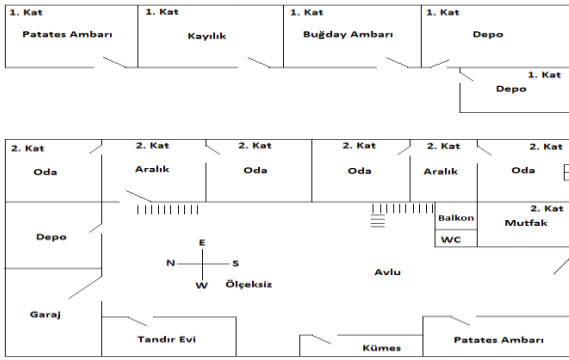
1. Kat
Patates Ambarı

1. Kat
Kayılık

1. Kat
Buğday Ambarı

1. Kat
Depo

1. Kat
Depo

2. Kat
Oda

2. Kat
Aralık

2. Kat
Oda

2. Kat
Oda

2. Kat
Aralık

2. Kat
Oda

Balkon

2. Kat
Mutfak

WC

Depo

E
N
S
W

Ölçeksiz

Avlu

Garaj

Tandır Evi

Kümes

Patates Ambarı